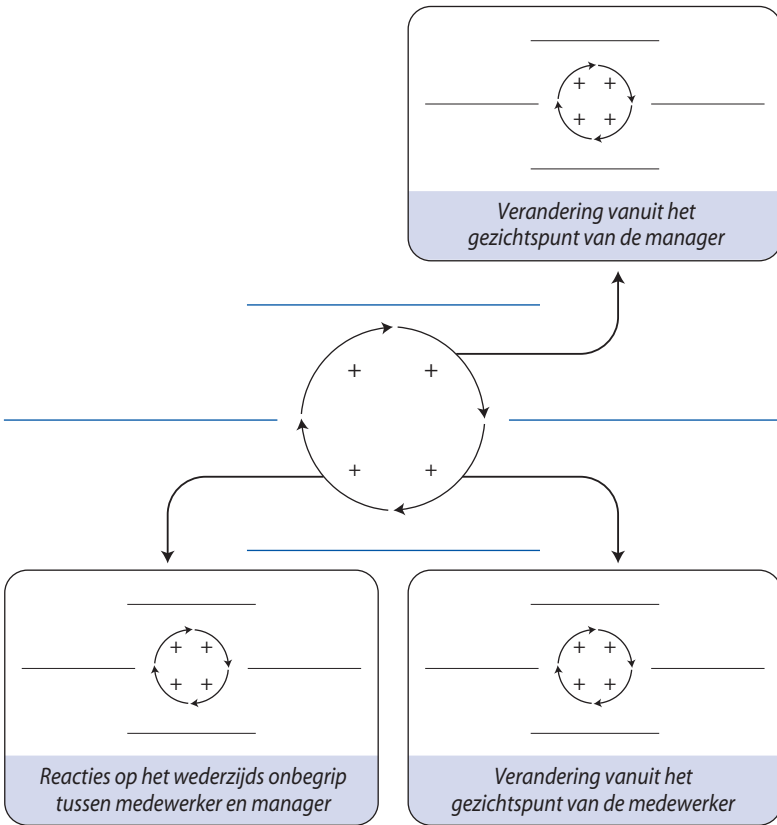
+ +
+ +

Verandering vanuit het gezichtspunt van de manager

+ +
+ +

+ +
+ +

Reacties op het wederzijds onbegrip tussen medewerker en manager

+ +
+ +

Verandering vanuit het gezichtspunt van de medewerker